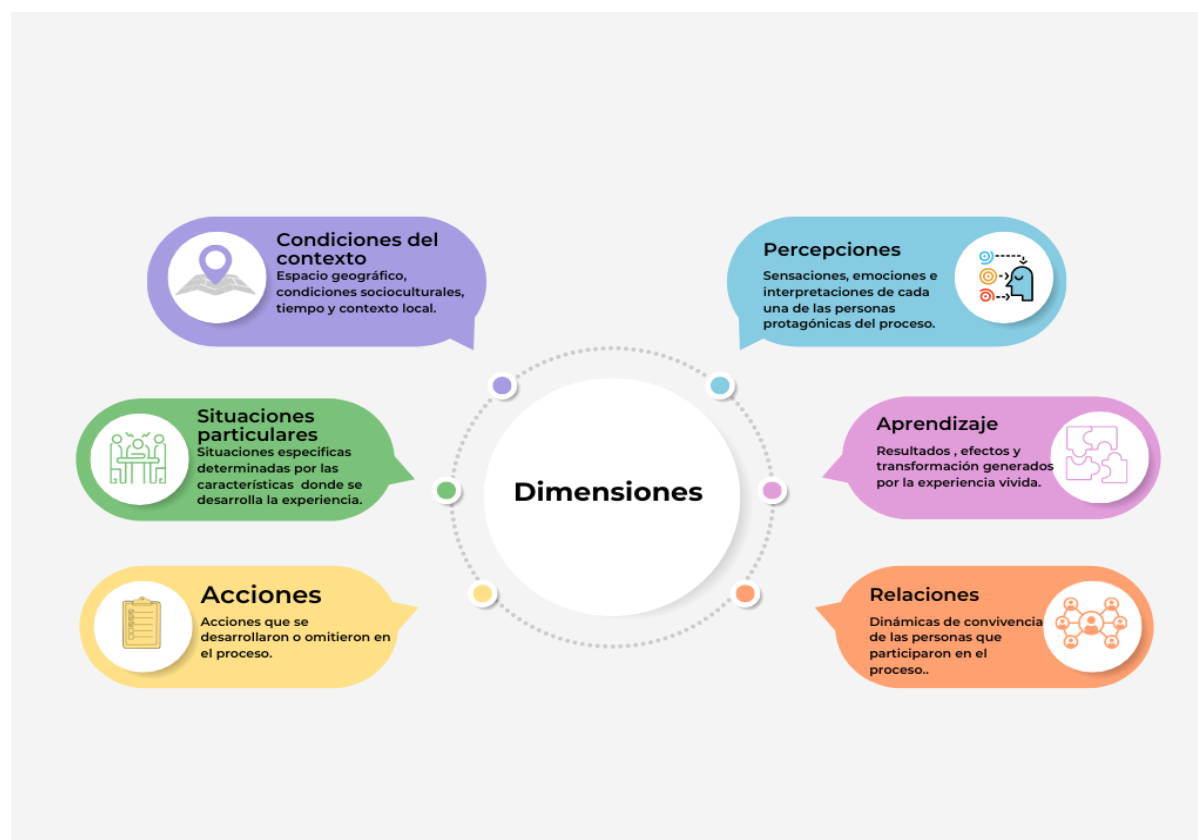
Condiciones del contexto
Espacio geográfico, condiciones socioculturales, tiempo y contexto local.

Percepciones
Sensaciones, emociones e interpretaciones de cada una de las personas protagónicas del proceso.

Situaciones particulares
Situaciones especificas determinadas por las características donde se desarrolla la experiencia.

Dimensiones

Aprendizaje
Resultados , efectos y transformación generados por la experiencia vivida.

Acciones
Acciones que se desarrollaron o omitieron en el proceso.

Relaciones
Dinámicas de convivencia de las personas que participaron en el proceso..